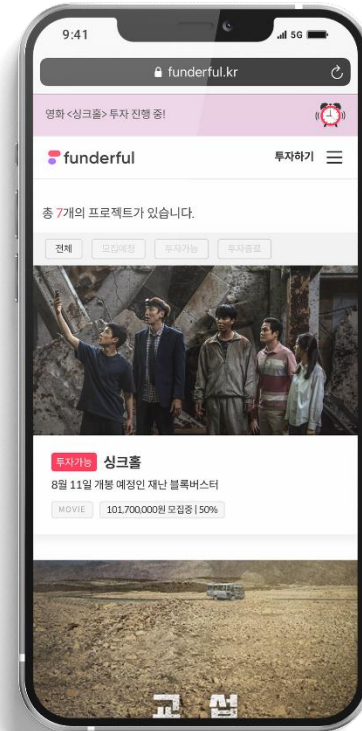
9:41

5G

funderful.kr

영화 <싱크홀> 투자 진행 중!

funderful

투자하기

총 7개의 프로젝트가 있습니다.

전체

모집예정

투자가능

투자종료

투자가능 싱크홀

8월 11일 개봉 예정인 재난 블록버스터

MOVIE

101,700,000원 모집중 | 50%

교섭